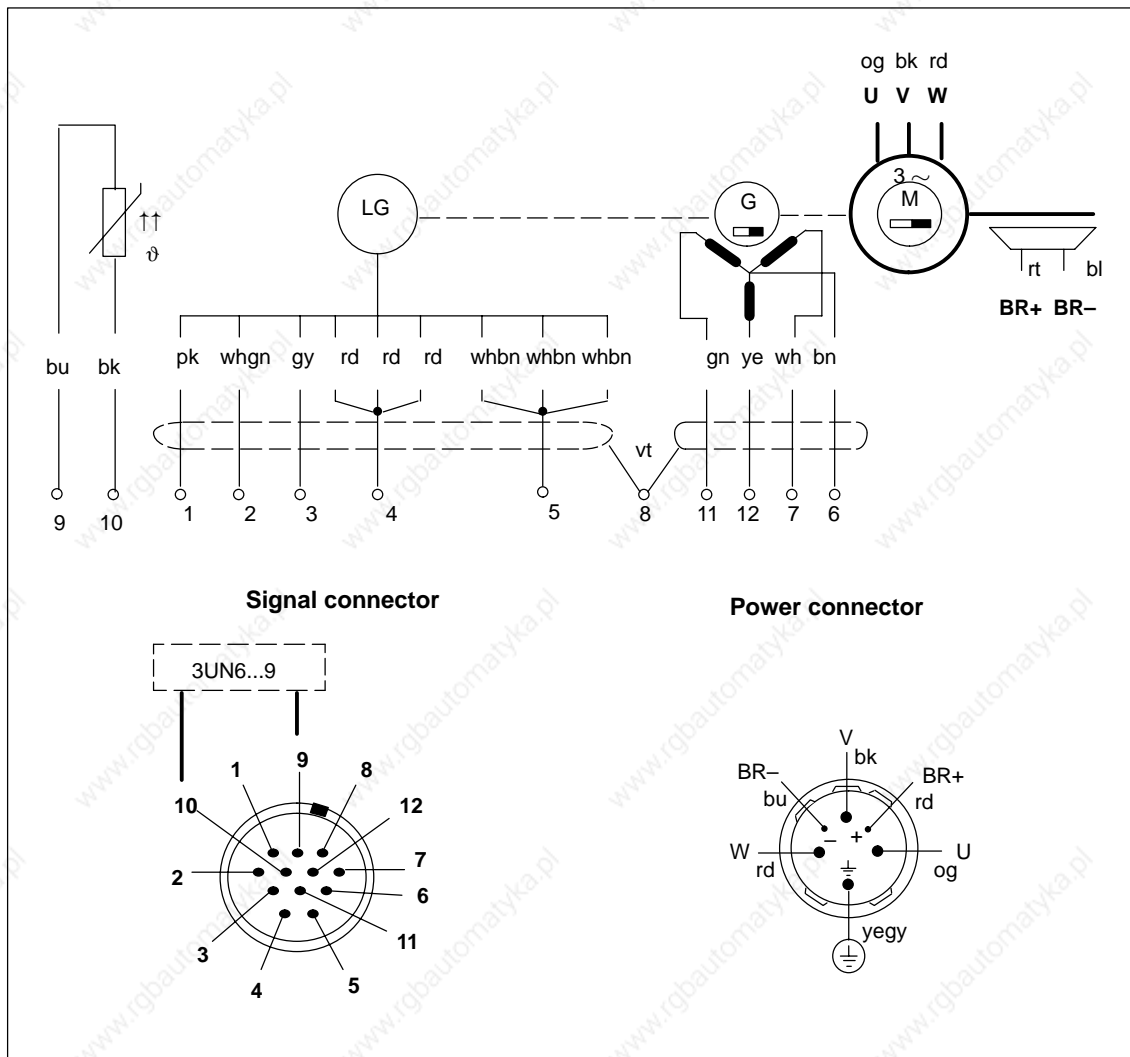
og bk rd
U V W

3 ~
M

LG

G

↑↑
ϑ

rt bl
BR+ BR–

bu bk pk whgn gy rd rd rd whbn whbn whbn gn ye wh bn

vt

9 10 1 2 3 4 5 8 11 12 7 6

Signal connector

Power connector

3UN6...9

1 9 8 10 12 7 2 6 3 11 4 5

V
bk
BR–
BR+
bu
rd
W
U
rd
og
yegy

www.rgbautomatyka.pl